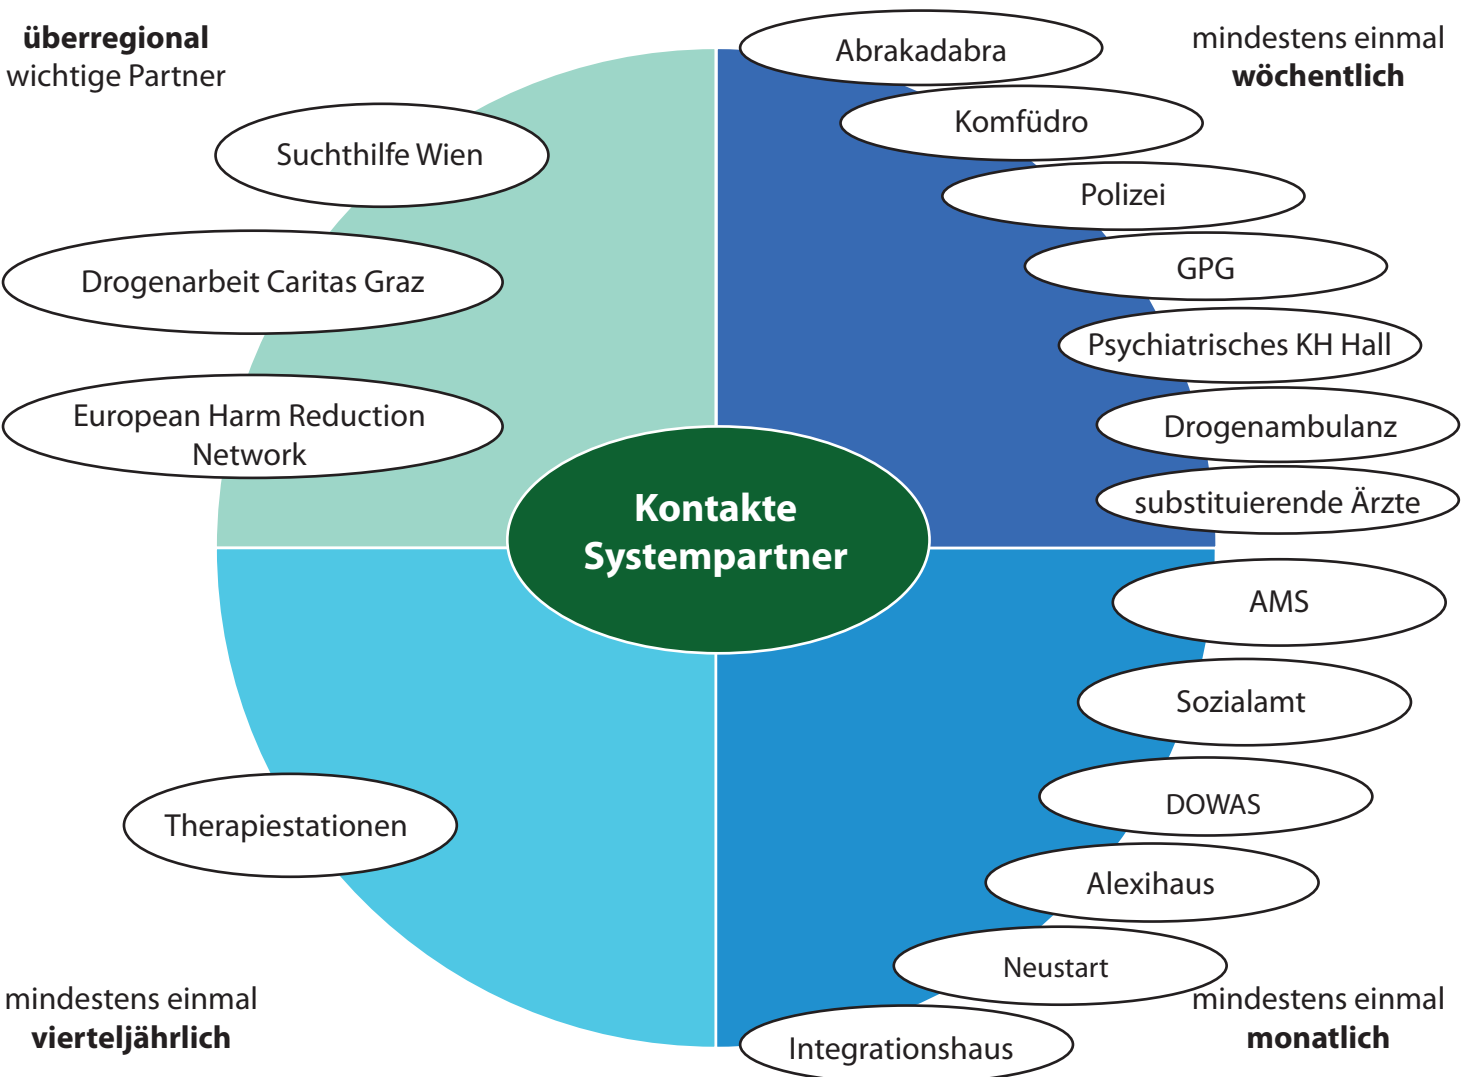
**überregional**
wichtige Partner

Suchthilfe Wien

Drogenarbeit Caritas Graz

European Harm Reduction Network

mindestens einmal
**wöchentlich**

Abrakadabra

Komfüdro

Polizei

GPG

Psychiatrisches KH Hall

Drogenambulanz

substituierende Ärzte

**Kontakte Systempartner**

AMS

Sozialamt

DOWAS

Alexihaus

Neustart

Integrationshaus

Therapiestationen

mindestens einmal
**vierteljährlich**

mindestens einmal
**monatlich**